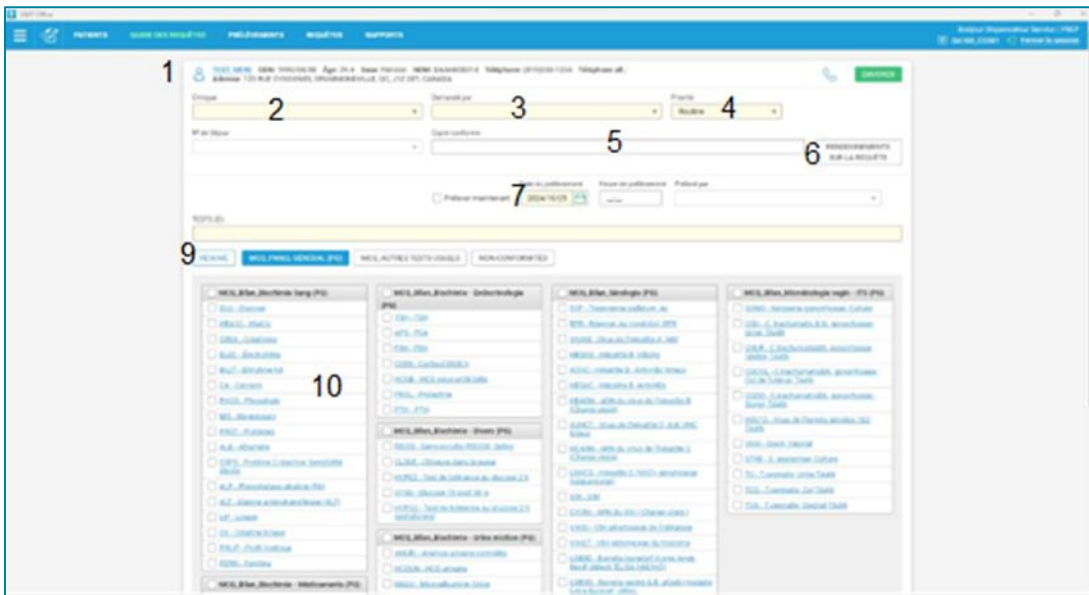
PATIENTS SAISIE DES REQUÊTES PRÉLÈVEMENTS REQUÊTES RAPPORTS

1 2 3 4 5 6 7 9 10

Clinique
Demandé par
Priorité
Routine
Copie conforme
RENSEIGNEMENTS SUR LA REQUÊTE
Prélever maintenant
2024-10-29
Prélevé par
TESTS (0)
RÉVISER
MOIL,PANEL GÉNÉRAL (FG)
MOIL,AUTRES TESTS USUELS
NON-CONFORMITÉS
ENVOYER

MOIL,Bilan_Biochimie Sang (FG)
MOIL,Bilan_Biochimie - Gastroentérologie (FG)
MOIL,Bilan_Sérologie (FG)
MOIL,Bilan_Microbiologie vagin - ITS (FG)
MOIL,Bilan_Biochimie - Divers (FG)
MOIL,Bilan_Biochimie - Urine miction (FG)
MOIL,Bilan_Biochimie - Médicaments (FG)